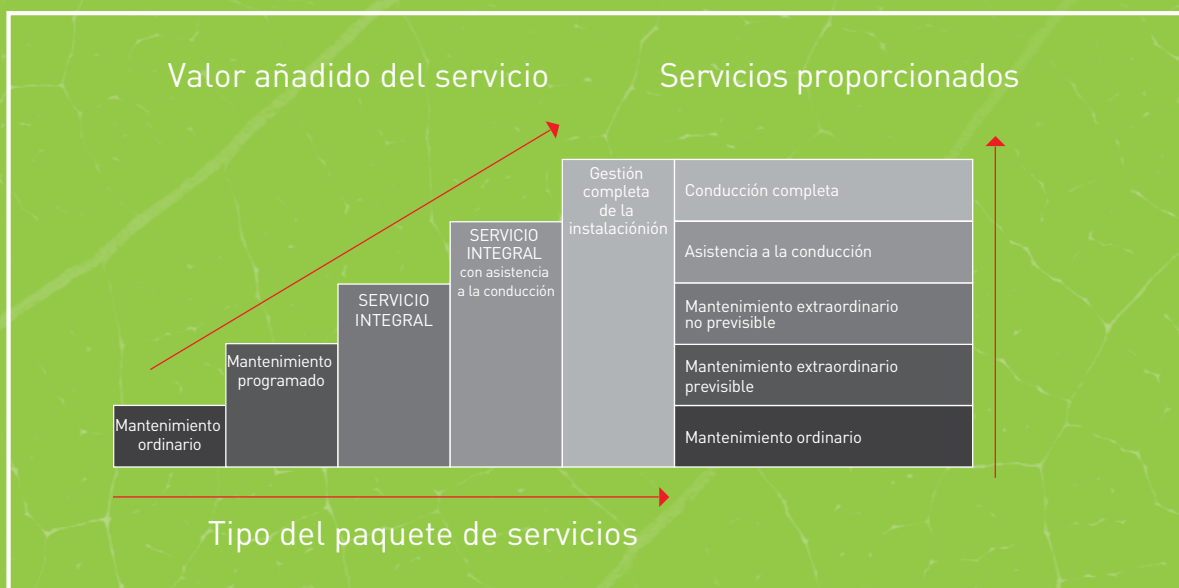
Valor añadido del servicio

Servicios proporcionados

Mantenimiento ordinario

Mantenimiento programado

SERVICIO INTEGRAL

SERVICIO INTEGRAL con asistencia a la conducción

Gestión completa de la instalaciónión

Conducción completa

Asistencia a la conducción

Mantenimiento extraordinario no previsible

Mantenimiento extraordinario previsible

Mantenimiento ordinario

Tipo del paquete de servicios